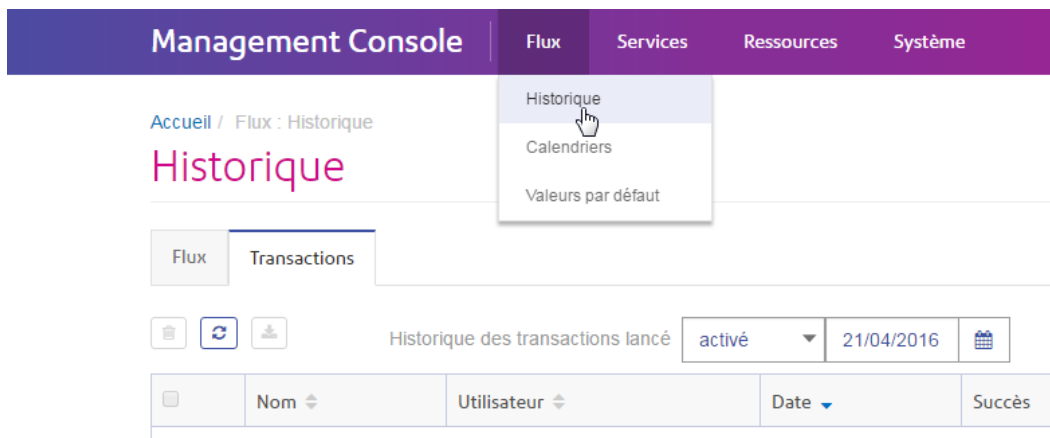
Management Console
Flux Services Ressources Système

Historique
Calendriers
Valeurs par défaut

Accueil / Flux : Historique

Historique

Flux | Transactions

Historique des transactions lancé | activé | 21/04/2016

| | Nom | Utilisateur | Date | Succès |
|---|---|---|---|---|